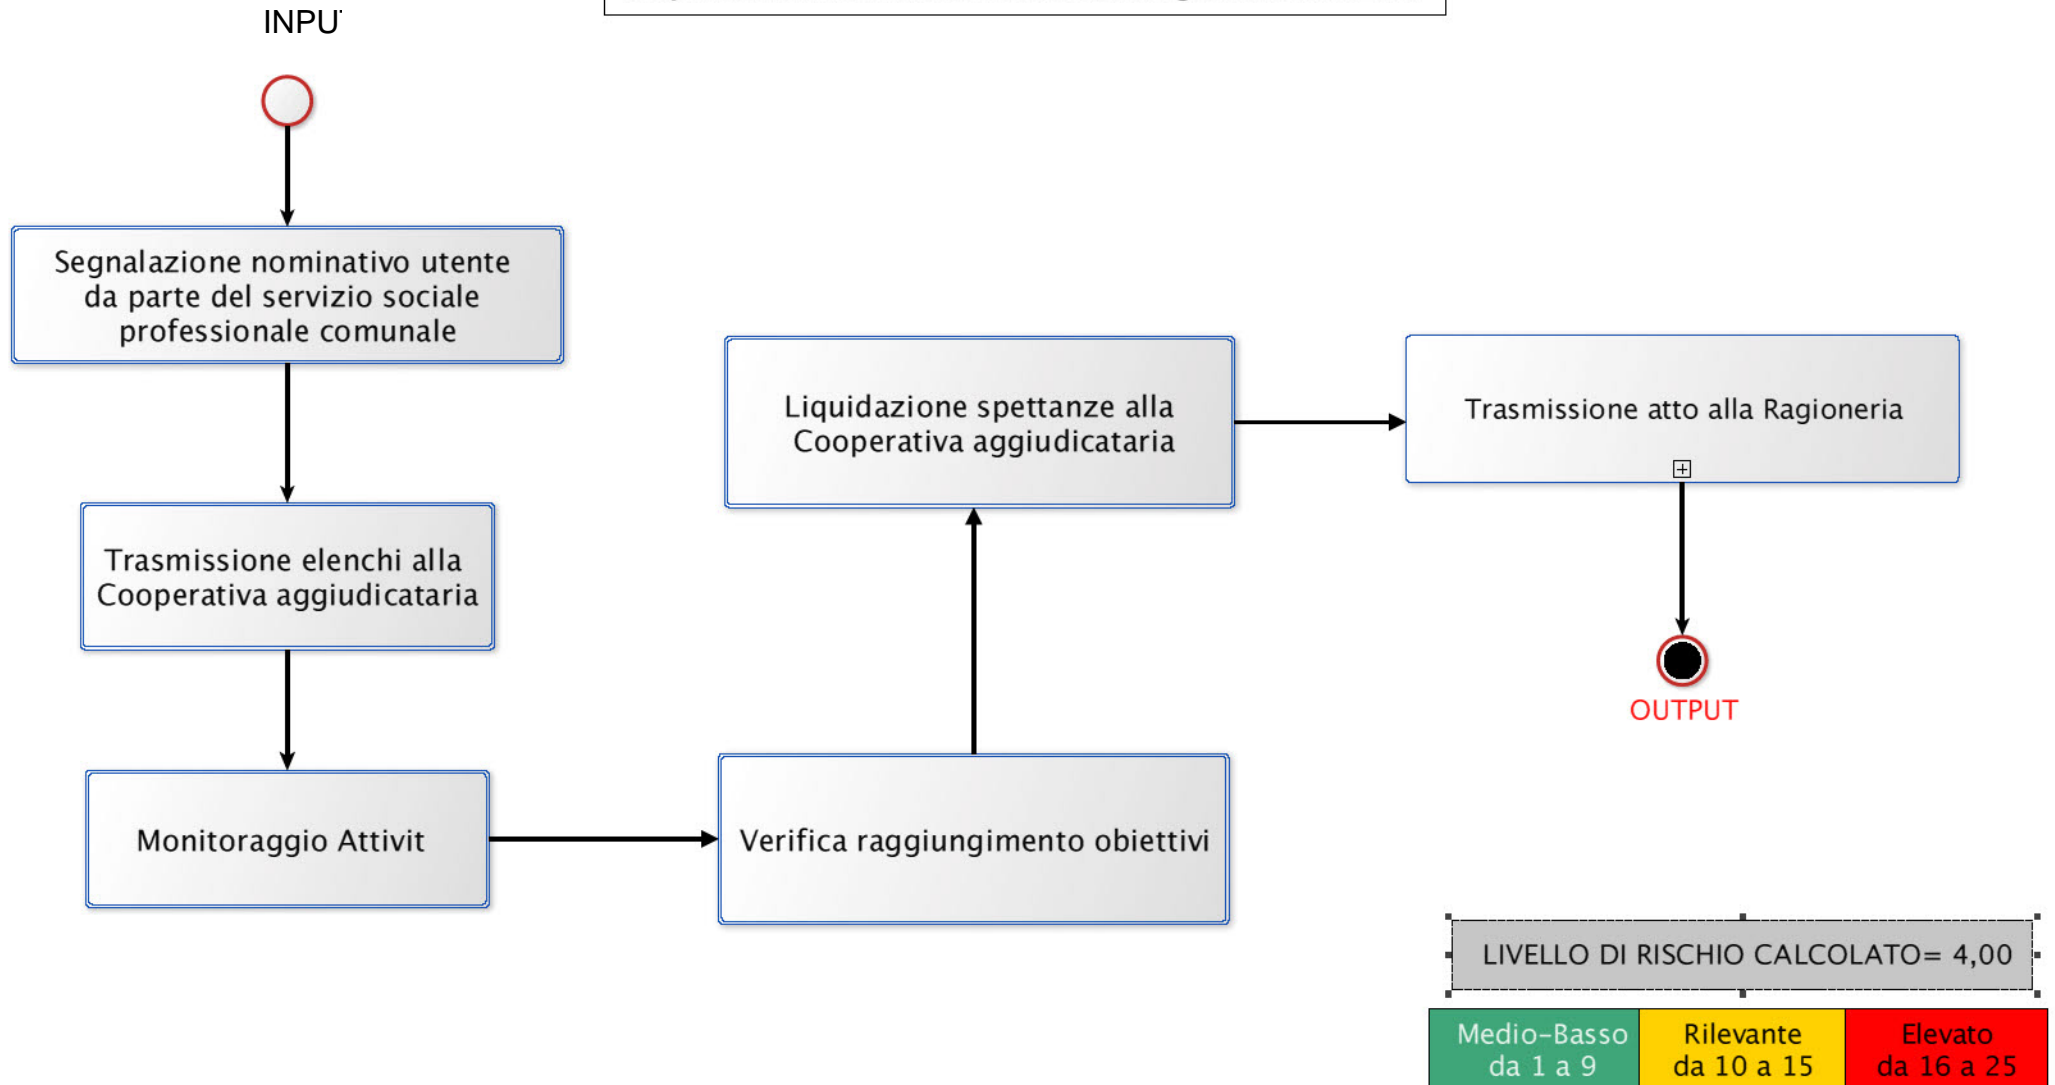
INPU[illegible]

Segnalazione nominativo utente da parte del servizio sociale professionale comunale

Trasmissione elenchi alla Cooperativa aggiudicataria

Monitoraggio Attivit

Verifica raggiungimento obiettivi

Liquidazione spettanze alla Cooperativa aggiudicataria

Trasmissione atto alla Ragioneria

OUTPUT

LIVELLO DI RISCHIO CALCOLATO= 4,00

| Medio-Basso da 1 a 9 | Rilevante da 10 a 15 | Elevato da 16 a 25 |
|---|---|---|